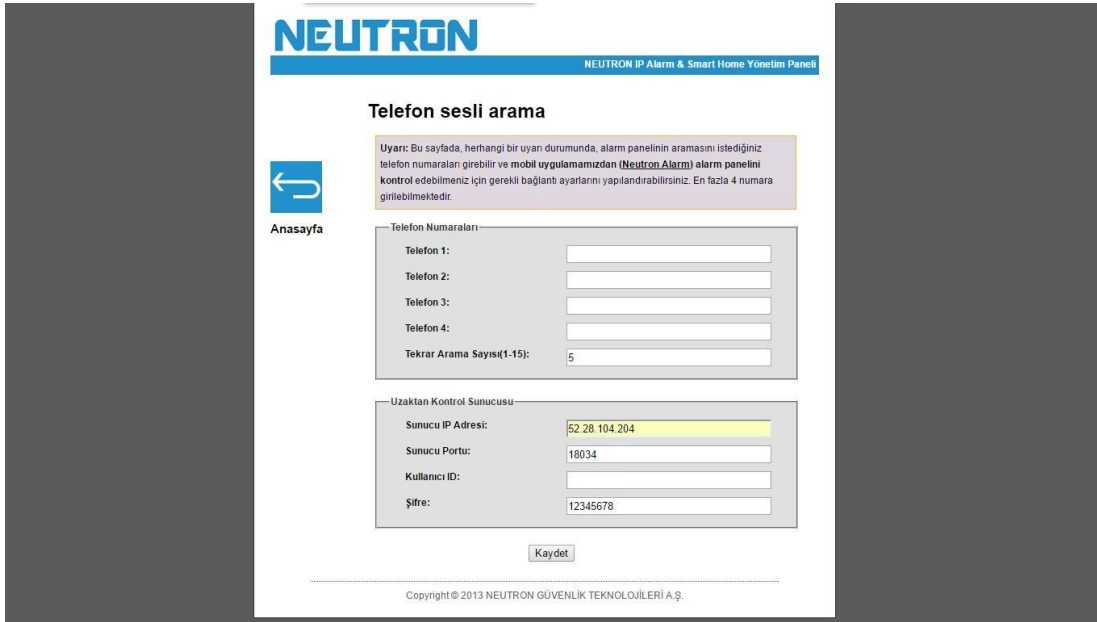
NEUTRON

NEUTRON IP Alarm & Smart Home Yönetim Paneli

Telefon sesli arama

Uyarı: Bu sayfada, herhangi bir uyarı durumunda, alarm panelinin aramasını istediğiniz telefon numaraları girebilir ve mobil uygulamamızdan (Neutron Alarm) alarm panelini kontrol edebilmeniz için gerekli bağlantı ayarlarını yapılandırabilirsiniz. En fazla 4 numara girilebilmektedir.

Anasayfa

Telefon Numaraları

Telefon 1:

Telefon 2:

Telefon 3:

Telefon 4:

Tekrar Arama Sayısı(1-15): 5

Uzaktan Kontrol Sunucusu

Sunucu IP Adresi: 52.28.104.204

Sunucu Portu: 18034

Kullanıcı ID:

Şifre: 12345678

Kaydet

Copyright © 2013 NEUTRON GÜVENLİK TEKNOLOJİLERİ A.Ş.